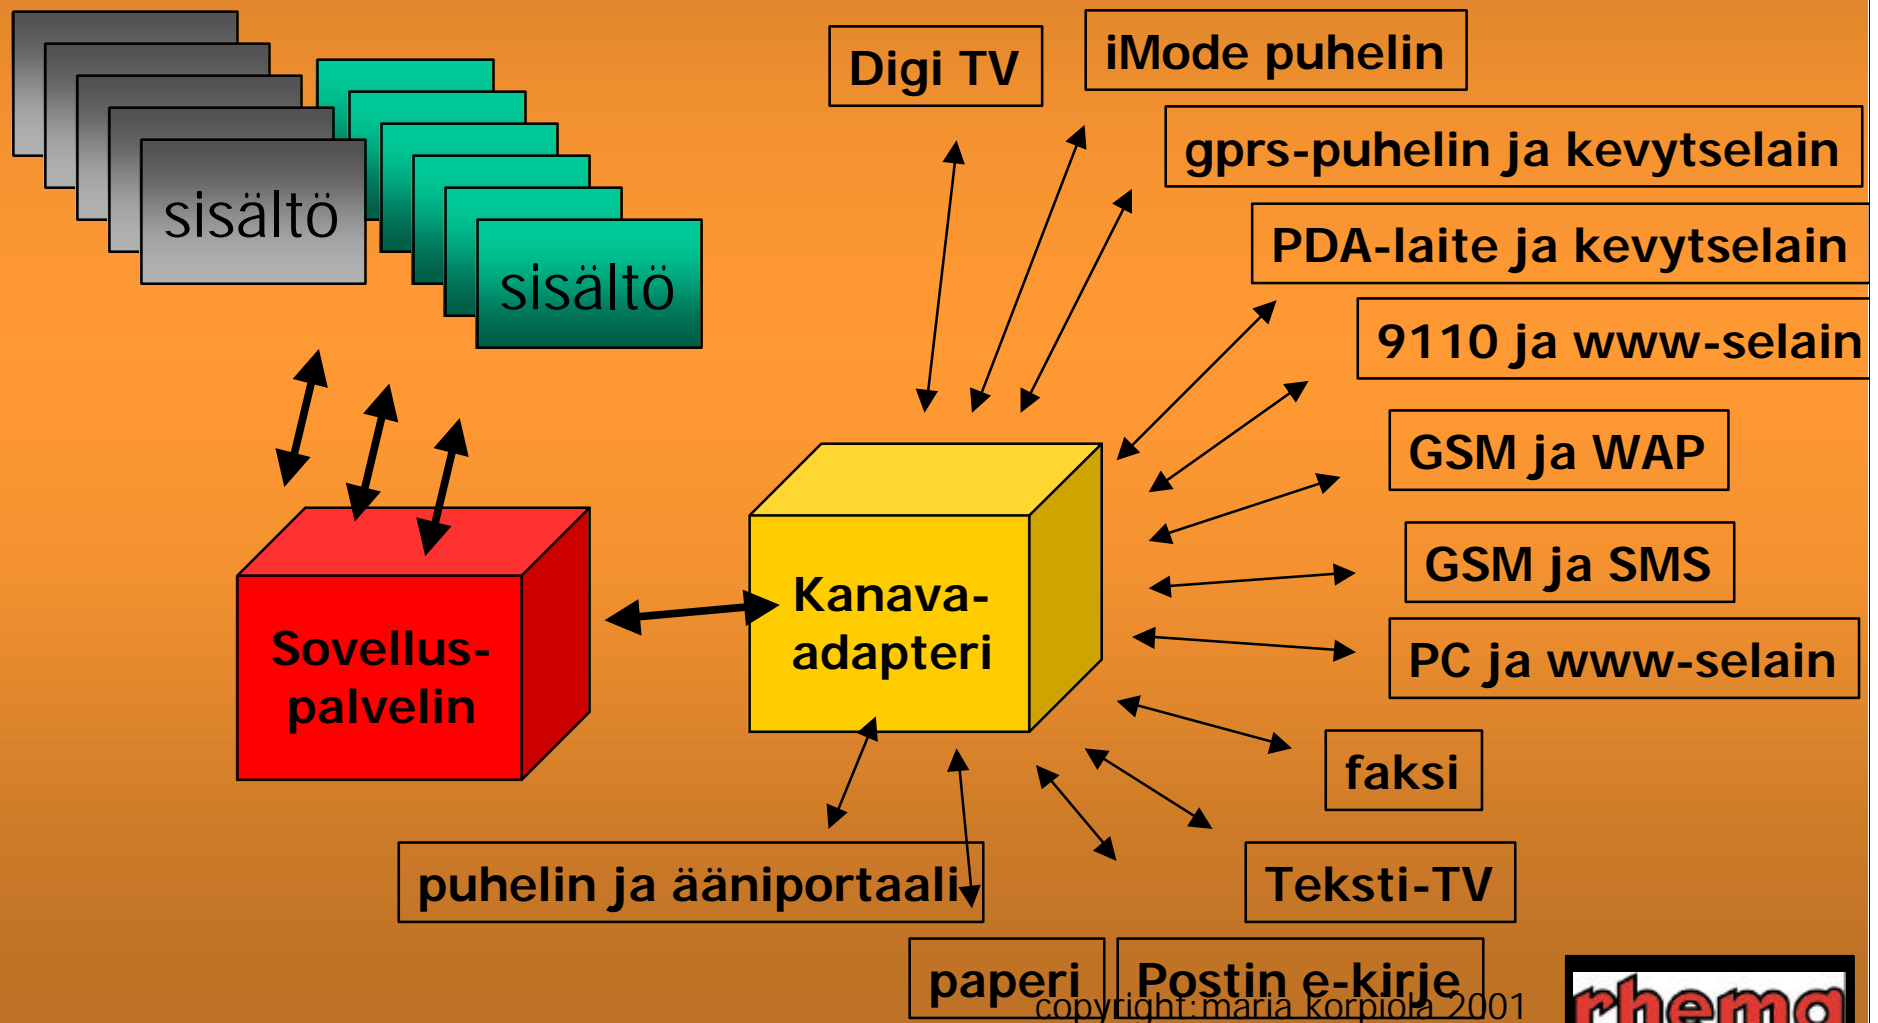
sisältö

sisältö

Digi TV

iMode puhelin

gprs-puhelin ja kevytselain

PDA-laite ja kevytselain

9110 ja www-selain

GSM ja WAP

GSM ja SMS

PC ja www-selain

faksi

Teksti-TV

Sovellus-palvelin

Kanava-adapteri

puhelin ja ääniportaali

paperi

Postin e-kirje

copyright:maria korpiola 2001

rhema